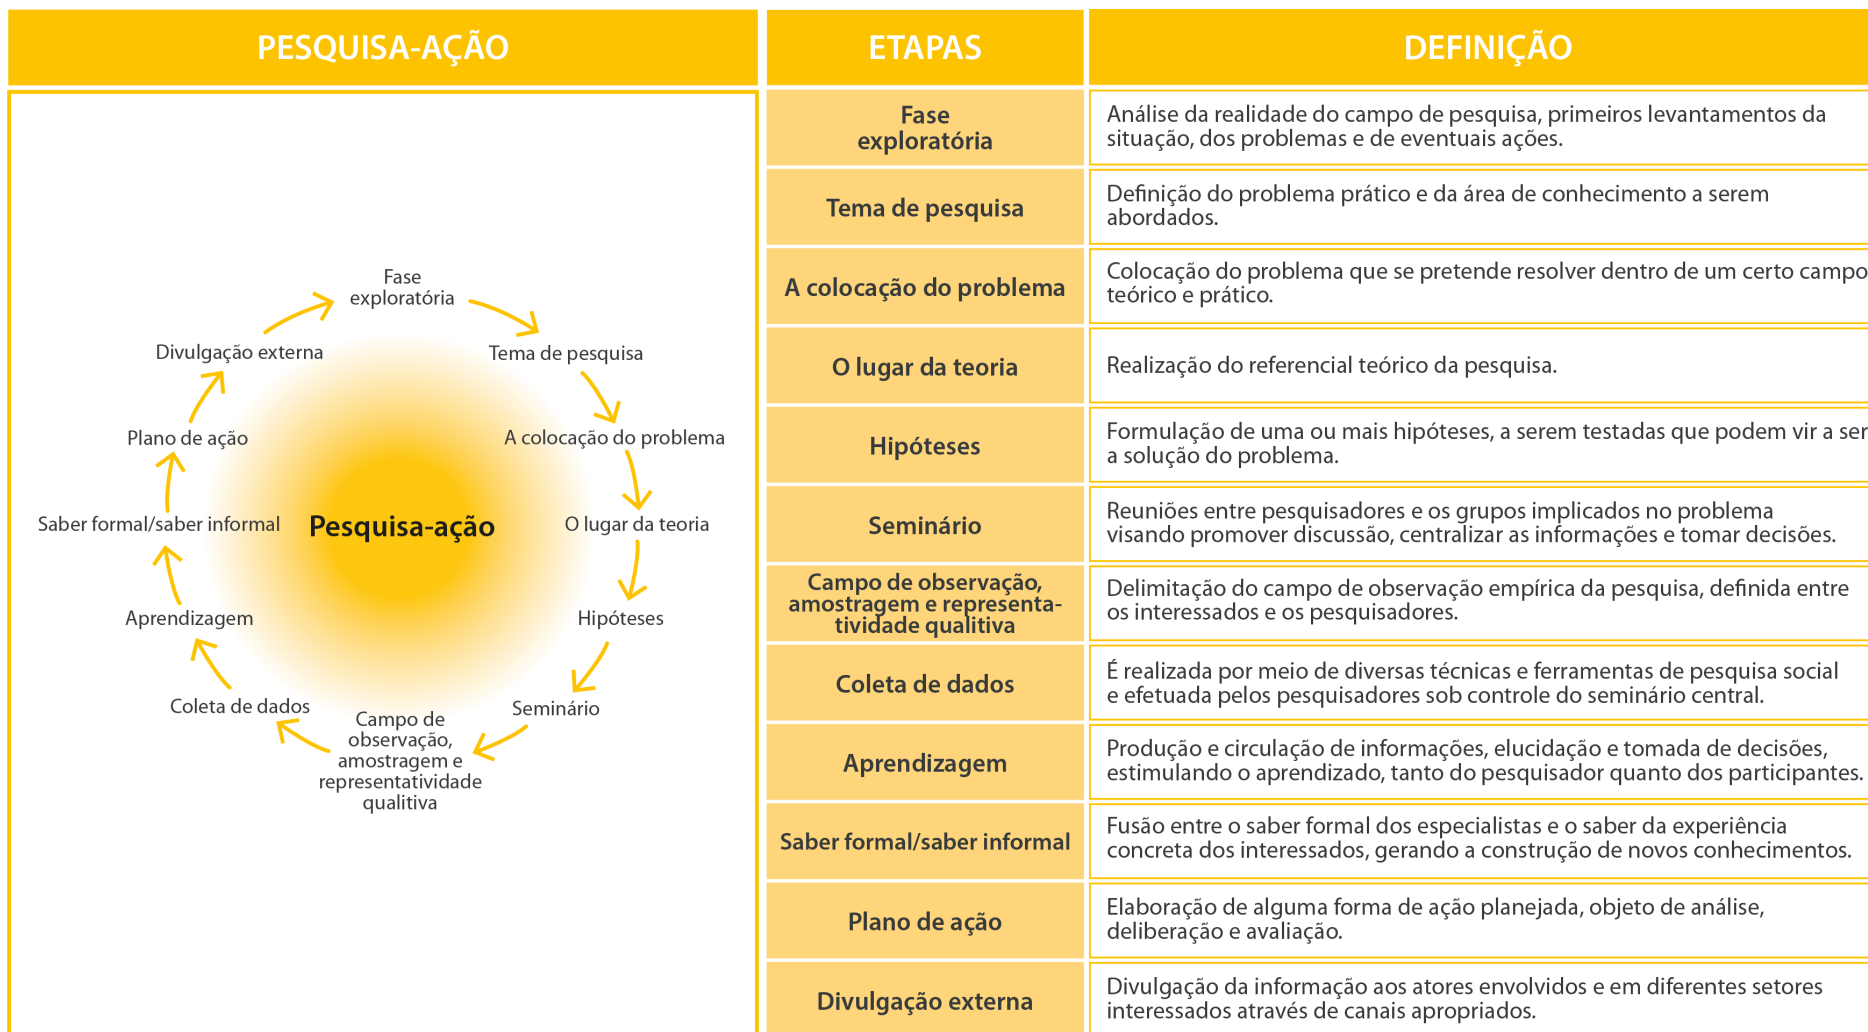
PESQUISA-AÇÃO

Fase exploratória
Tema de pesquisa
A colocação do problema
O lugar da teoria
Hipóteses
Seminário
Campo de observação, amostragem e representatividade qualitativa
Coleta de dados
Aprendizagem
Saber formal/saber informal
Plano de ação
Divulgação externa

Pesquisa-ação

| ETAPAS | DEFINIÇÃO |
|---|---|
| Fase exploratória | Análise da realidade do campo de pesquisa, primeiros levantamentos da situação, dos problemas e de eventuais ações. |
| Tema de pesquisa | Definição do problema prático e da área de conhecimento a serem abordados. |
| A colocação do problema | Colocação do problema que se pretende resolver dentro de um certo campo teórico e prático. |
| O lugar da teoria | Realização do referencial teórico da pesquisa. |
| Hipóteses | Formulação de uma ou mais hipóteses, a serem testadas que podem vir a ser a solução do problema. |
| Seminário | Reuniões entre pesquisadores e os grupos implicados no problema visando promover discussão, centralizar as informações e tomar decisões. |
| Campo de observação, amostragem e representatividade qualitativa | Delimitação do campo de observação empírica da pesquisa, definida entre os interessados e os pesquisadores. |
| Coleta de dados | É realizada por meio de diversas técnicas e ferramentas de pesquisa social e efetuada pelos pesquisadores sob controle do seminário central. |
| Aprendizagem | Produção e circulação de informações, elucidação e tomada de decisões, estimulando o aprendizado, tanto do pesquisador quanto dos participantes. |
| Saber formal/saber informal | Fusão entre o saber formal dos especialistas e o saber da experiência concreta dos interessados, gerando a construção de novos conhecimentos. |
| Plano de ação | Elaboração de alguma forma de ação planejada, objeto de análise, deliberação e avaliação. |
| Divulgação externa | Divulgação da informação aos atores envolvidos e em diferentes setores interessados através de canais apropriados. |